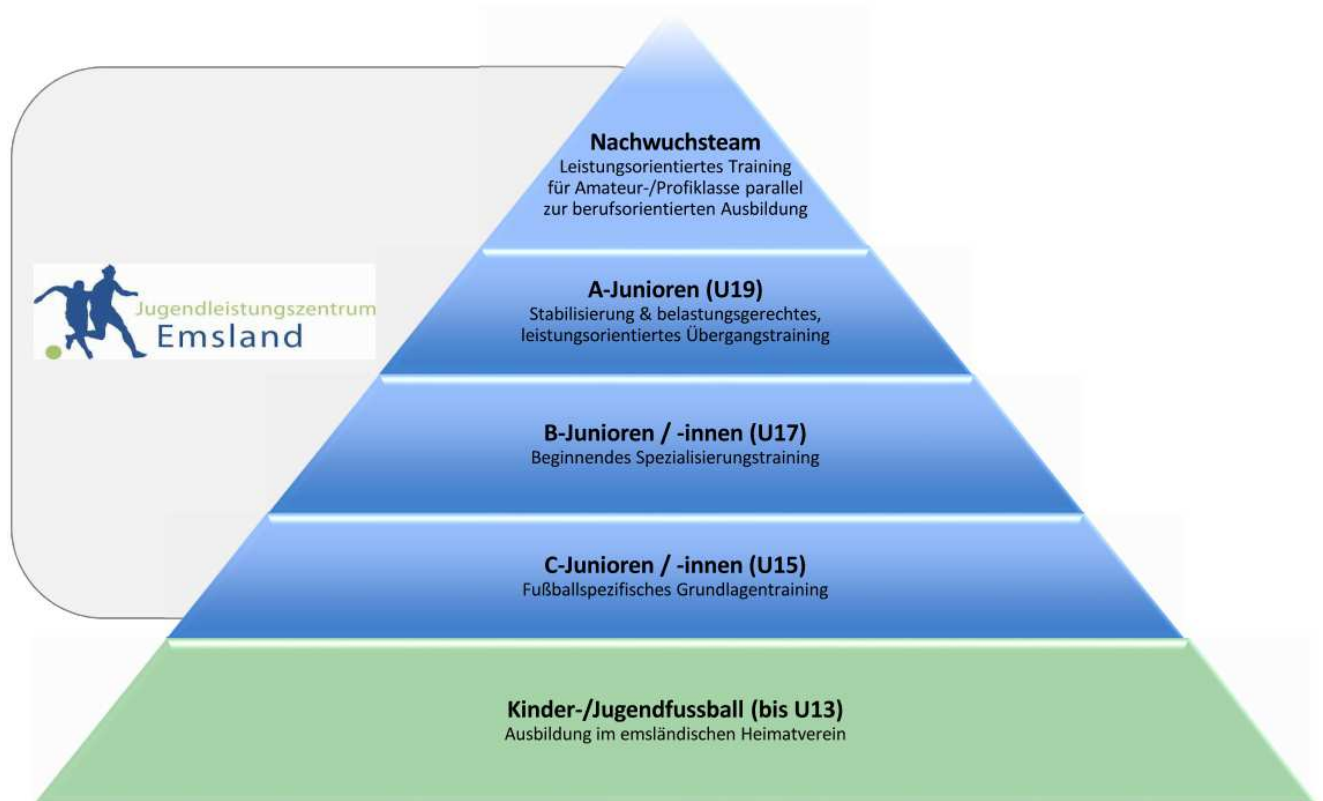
Jugendleistungszentrum
Emsland

Nachwuchsteam
Leistungsorientiertes Training für Amateur-/Profiklasse parallel zur berufsorientierten Ausbildung

A-Junioren (U19)
Stabilisierung & belastungsgerechtes, leistungsorientiertes Übergangstraining

B-Junioren / -innen (U17)
Beginnendes Spezialisierungstraining

C-Junioren / -innen (U15)
Fußballspezifisches Grundlagentraining

Kinder-/Jugendfussball (bis U13)
Ausbildung im emsländischen Heimatverein